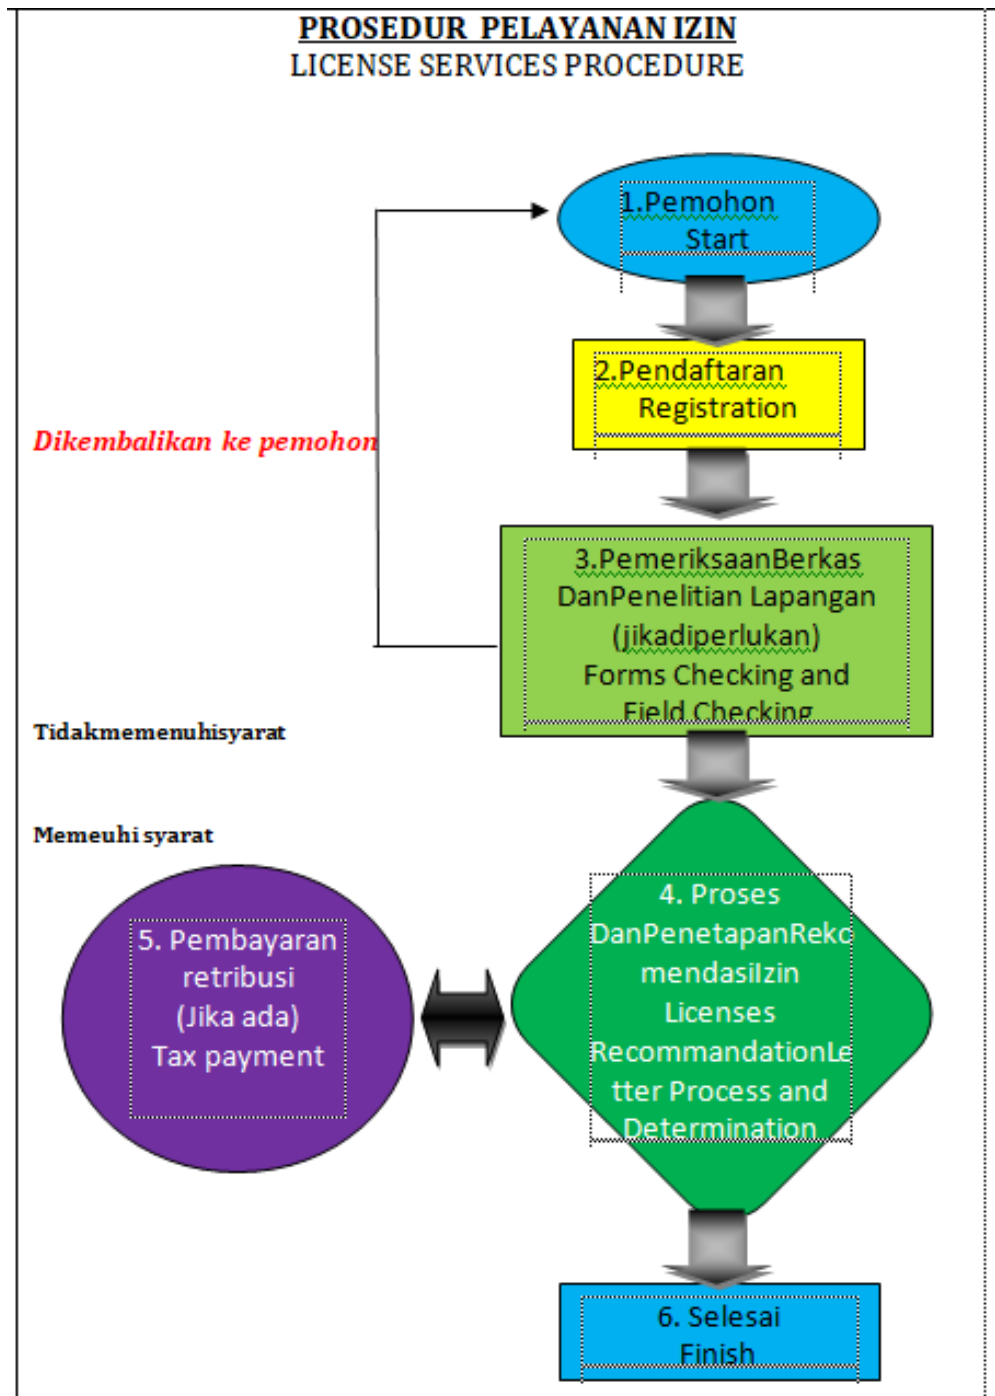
PROSEDUR PELAYANAN IZIN
LICENSE SERVICES PROCEDURE

1.Pemohon
Start

2.Pendaftaran
Registration

Dikembalikan ke pemohon

3.PemeriksaanBerkas DanPenelitian Lapangan (jikadiperlukan)
Forms Checking and Field Checking

Tidakmemenuhisyarat

Memeuhi syarat

5. Pembayaran retribusi (Jika ada)
Tax payment

4. Proses DanPenetapanRekomendasiIzin
Licenses RecommandationLetter Process and Determination

6. Selesai
Finish